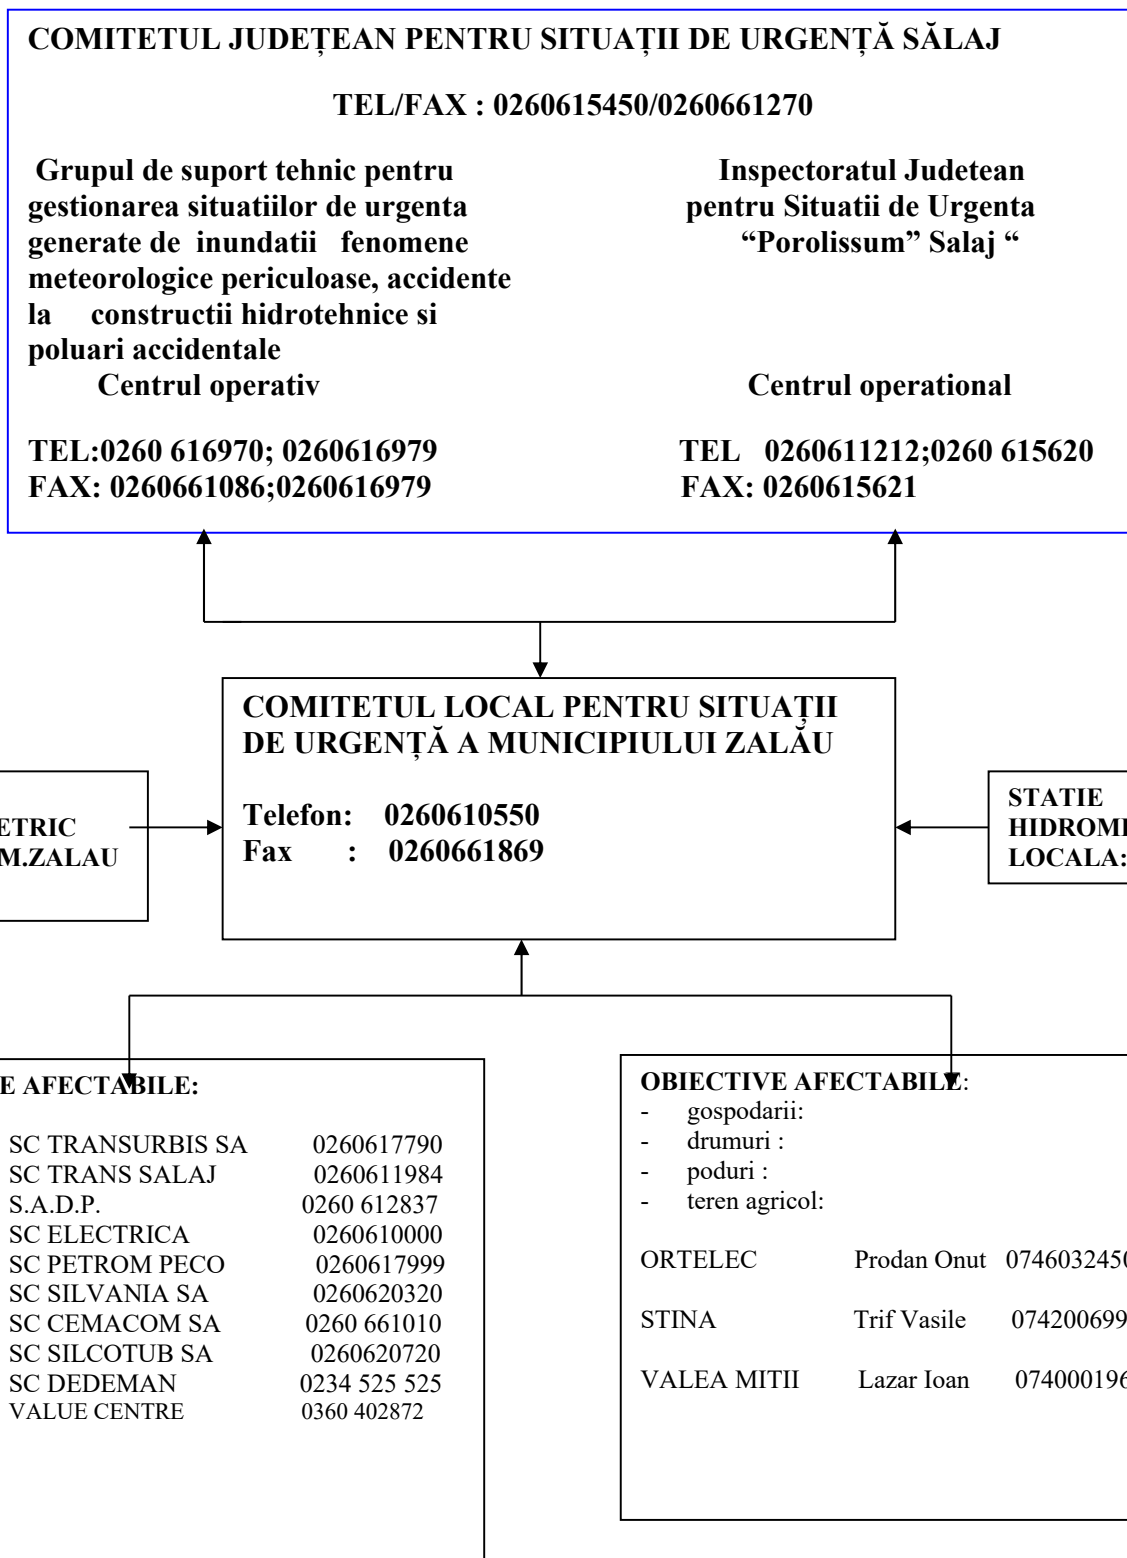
COMITETUL JUDEȚEAN PENTRU SITUAȚII DE URGENȚĂ SĂLAJ

TEL/FAX : 0260615450/0260661270

Grupul de suport tehnic pentru gestionarea situatiilor de urgenta generate de inundatii fenomene meteorologice periculoase, accidente la constructii hidrotehnice si poluari accidentale
Centrul operativ

TEL:0260 616970; 0260616979
FAX: 0260661086;0260616979

Inspectoratul Judetean pentru Situatii de Urgenta "Porolissum" Salaj "

Centrul operational

TEL 0260611212;0260 615620
FAX: 0260615621

COMITETUL LOCAL PENTRU SITUAȚII DE URGENȚĂ A MUNICIPIULUI ZALĂU

Telefon: 0260610550
Fax : 0260661869

ETRIC
M.ZALAU

STATIE
HIDROM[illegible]
LOCALA:

E AFECTABILE:

| | |
|---|---|
| SC TRANSURBIS SA | 0260617790 |
| SC TRANS SALAJ | 0260611984 |
| S.A.D.P. | 0260 612837 |
| SC ELECTRICA | 0260610000 |
| SC PETROM PECO | 0260617999 |
| SC SILVANIA SA | 0260620320 |
| SC CEMACOM SA | 0260 661010 |
| SC SILCOTUB SA | 0260620720 |
| SC DEDEMAN | 0234 525 525 |
| VALUE CENTRE | 0360 402872 |

OBIECTIVE AFECTABILE:
- gospodarii:
- drumuri :
- poduri :
- teren agricol:

| | | |
|---|---|---|
| ORTELEC | Prodan Onut | 0746032450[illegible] |
| STINA | Trif Vasile | 074200699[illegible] |
| VALEA MITII | Lazar Ioan | 07400019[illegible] |